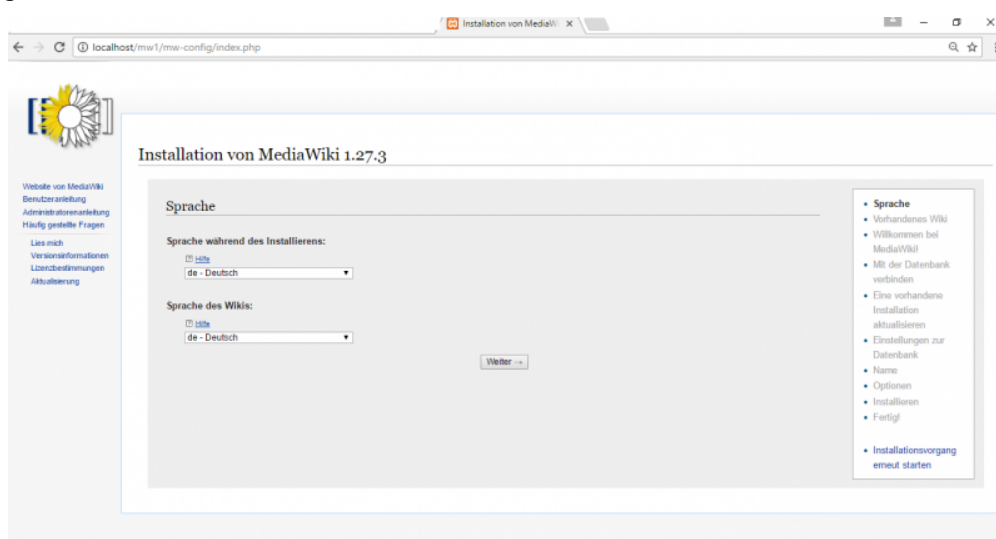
Installation von MediaW ×

localhost/mw1/mw-config/index.php

Website von MediaWiki
Benutzeranleitung
Administratorenanleitung
Häufig gestellte Fragen

Lies mich
Versionsinformationen
Lizenzbestimmungen
Aktualisierung

Installation von MediaWiki 1.27.3

Sprache

Sprache während des Installierens:

Hilfe

de - Deutsch

Sprache des Wikis:

Hilfe

de - Deutsch

Weiter →

- Sprache
- Vorhandenes Wiki
- Willkommen bei MediaWiki!
- Mit der Datenbank verbinden
- Eine vorhandene Installation aktualisieren
- Einstellungen zur Datenbank
- Name
- Optionen
- Installieren
- Fertig!

- Installationsvorgang erneut starten